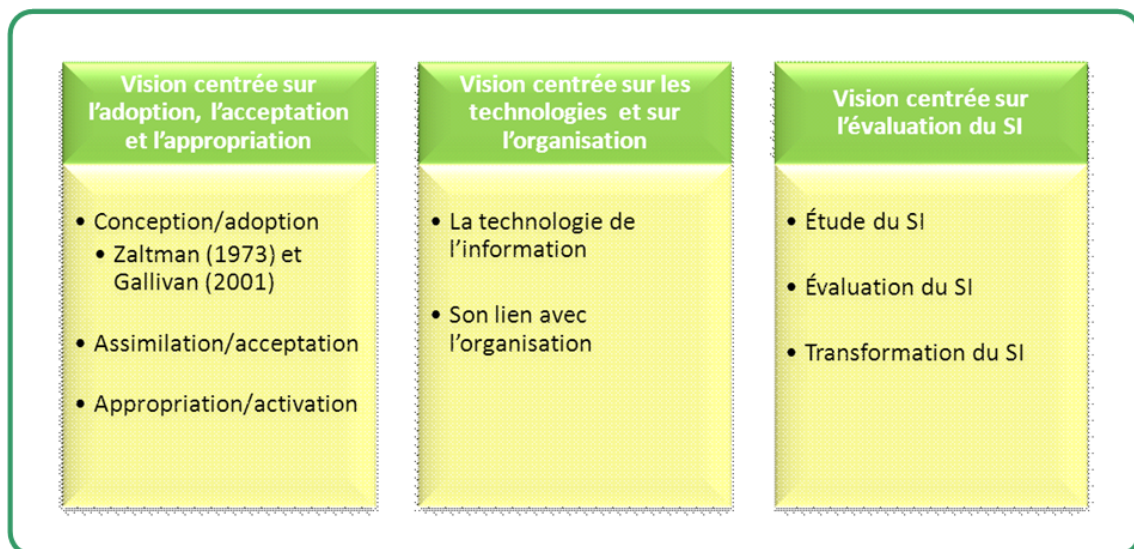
Vision centrée sur l'adoption, l'acceptation et l'appropriation

• Conception/adoption
• Zaltman (1973) et Gallivan (2001)

• Assimilation/acceptation

• Appropriation/activation

Vision centrée sur les technologies et sur l'organisation

• La technologie de l'information

• Son lien avec l'organisation

Vision centrée sur l'évaluation du SI

• Étude du SI

• Évaluation du SI

• Transformation du SI